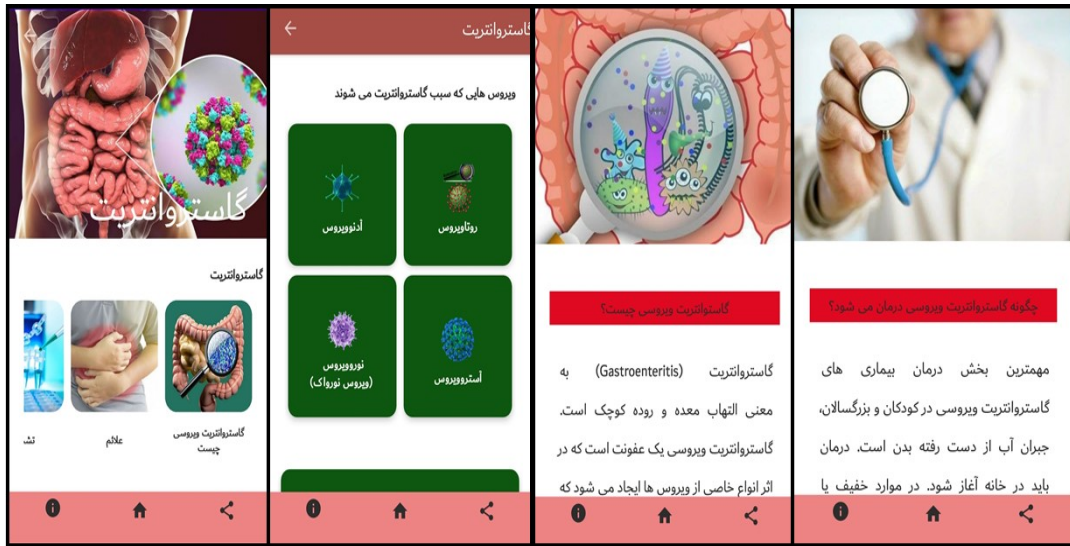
گاستروانتریت

گاستروانتریت

گاستروانتریت ویروسی چیست

علائم

تش

گاستروانتریت

ویروس هایی که سبب گاستروانتریت می شوند

روتاویروس

آدنوویروس

آستروویروس

نوروویروس (ویروس نورواک)

گاستروانتریت ویروسی چیست؟

گاستروانتریت (Gastroenteritis) به معنی التهاب معده و روده کوچک است. گاستروانتریت ویروسی یک عفونت است که در اثر انواع خاصی از ویروس ها ایجاد می شود که

چگونه گاستروانتریت ویروسی درمان می شود؟

مهمترین بخش درمان بیماری های گاستروانتریت ویروسی در کودکان و بزرگسالان، جبران آب از دست رفته بدن است. درمان باید در خانه آغاز شود. در موارد خفیف یا